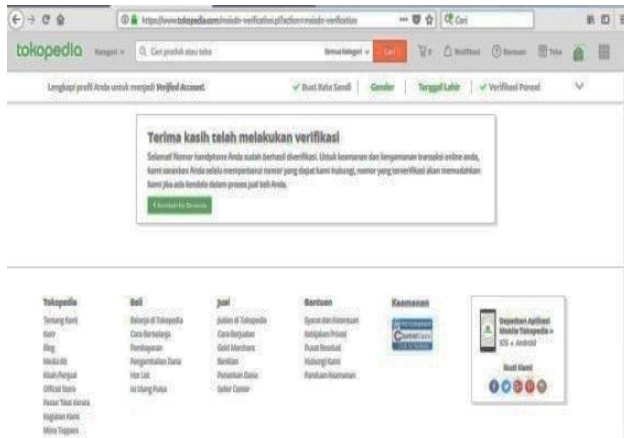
https://www.tokopedia.com/mobile-verification?action=mobile-verification

Cari

tokopedia Kategori Cari produk atau toko Semua Kategori Cari Notifikasi Bantuan Toko

Lengkapi profil Anda untuk menjadi Verified Account. ✓ Buat Kata Sandi Gender Tanggal Lahir ✓ Verifikasi Ponsel

Terima kasih telah melakukan verifikasi

Selamat! Nomor handphone Anda sudah berhasil diverifikasi. Untuk keamanan dan kenyamanan transaksi online anda, kami sarankan Anda selalu memperbarui nomor yang dapat kami hubungi, nomor yang terverifikasi akan memudahkan kami jika ada kendala dalam proses jual beli Anda.

Kembali ke Beranda

Tokopedia
Tentang Kami
Karir
Blog
Media Kit
Kisah Penjual
Official Store
Pasar Tikat Kerasa
Kegiatan Kami
Mitra Toppers

Beli
Belanja di Tokopedia
Cara Berbelanja
Pembayaran
Pengembalian Dana
Hot List
Isi Ulang Pulsa

Jual
Jualan di Tokopedia
Cara Berjualan
Gold Merchant
Berikan
Penarikan Dana
Seller Center

Bantuan
Syarat dan Ketentuan
Kebijakan Privasi
Pusat Resolusi
Hubungi Kami
Panduan Keamanan

Keamanan

Dapatkan Aplikasi Mobile Tokopedia iOS + Android

Ikuti Kami